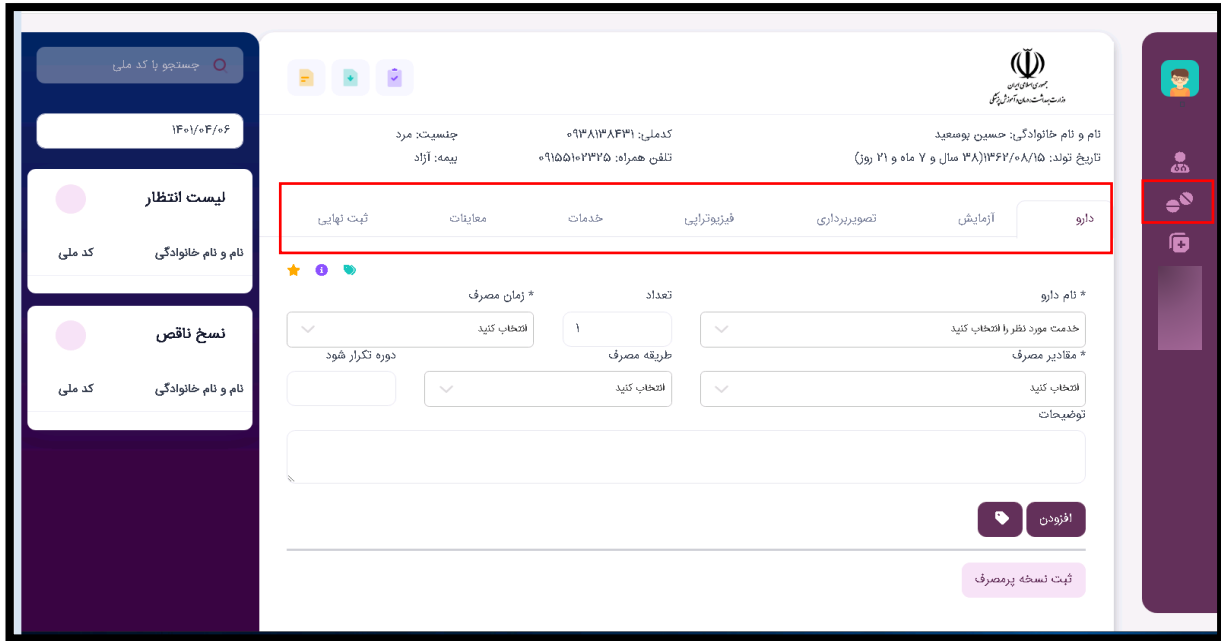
جمهوری اسلامی ایران
وزارت بهداشت، درمان و آموزش پزشکی

نام و نام خانوادگی: حسین بوسعید
کدملی: ۰۹۳۸۱۱۳۸۴۳۱
جنسیت: مرد
تاریخ تولد: ۱۳۶۲/۰۸/۱۵(۳۸ سال و ۷ ماه و ۲۱ روز)
تلفن همراه: ۰۹۱۵۵۱۰۲۳۲۵
بیمه: آزاد

دارو | آزمایش | تصویربرداری | فیزیوتراپی | خدمات | معاینات | ثبت نهایی

* نام دارو
خدمت مورد نظر را انتخاب کنید
تعداد
۱
* زمان مصرف
انتخاب کنید
* مقادیر مصرف
انتخاب کنید
طریقه مصرف
انتخاب کنید
دوره تکرار شود
توضیحات

افزودن

ثبت نسخه پرمصرف

جستجو با کد ملی
۱۴۰۱/۰۴/۰۶

لیست انتظار
نام و نام خانوادگی
کد ملی

نسخ ناقص
نام و نام خانوادگی
کد ملی